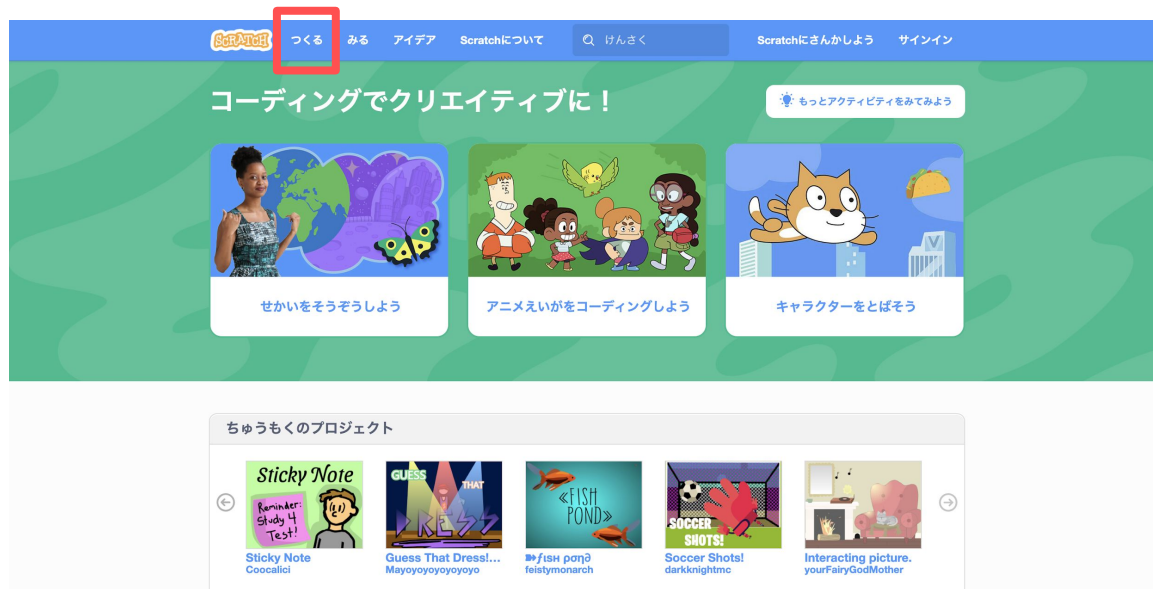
SCRATCH つくる みる アイデア Scratchについて けんさく Scratchにさんかしよう サインイン

コーディングでクリエイティブに！

もっとアクティビティをみてみよう

せかいをそうぞうしよう

アニメえいがをコーディングしよう

キャラクターをとばそう

ちゅうもくのプロジェクト

Sticky Note
Reminder: Study 4 Test!
Sticky Note
Coocalici

GUESS THAT DRESS
Guess That Dress!...
Mayoyoyoyoyoyoyo

FISH POND
ᗘғɪѕн ρσ∩∂
feistymonarch

SOCCER SHOTS!
Soccer Shots!
darkknightmc

Interacting picture.
yourFairyGodMother